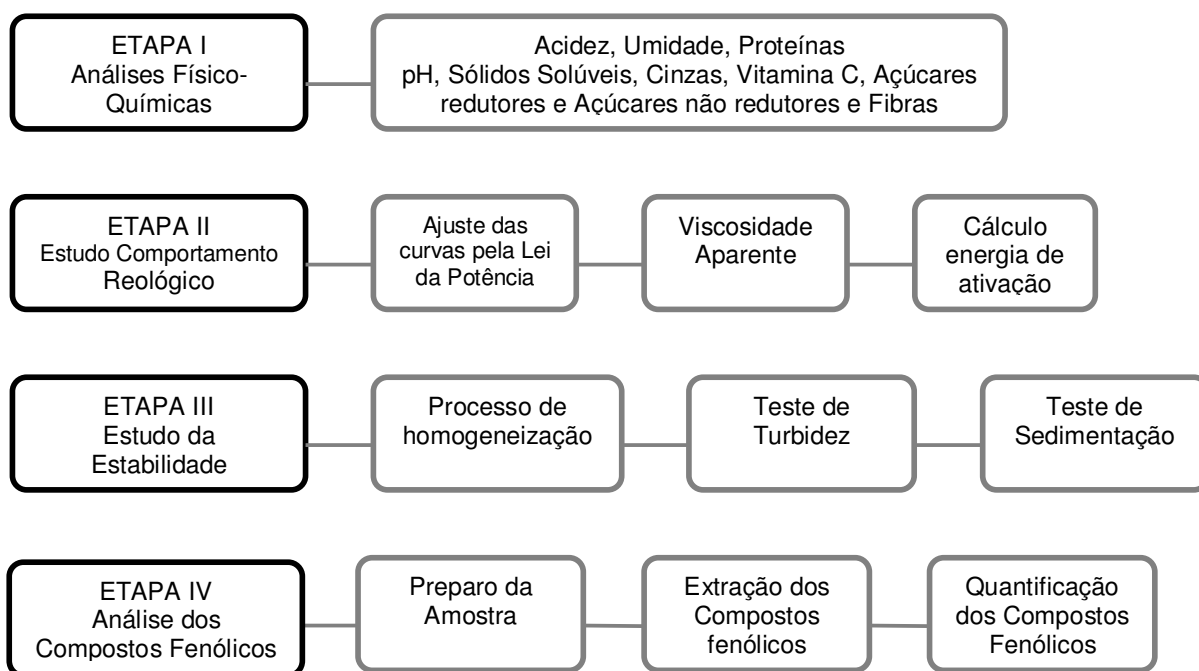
ETAPA I
Análises Físico-Químicas

Acidez, Umidade, Proteínas
pH, Sólidos Solúveis, Cinzas, Vitamina C, Açúcares redutores e Açúcares não redutores e Fibras

ETAPA II
Estudo Comportamento Reológico

Ajuste das curvas pela Lei da Potência

Viscosidade Aparente

Cálculo energia de ativação

ETAPA III
Estudo da Estabilidade

Processo de homogeneização

Teste de Turbidez

Teste de Sedimentação

ETAPA IV
Análise dos Compostos Fenólicos

Preparo da Amostra

Extração dos Compostos fenólicos

Quantificação dos Compostos Fenólicos